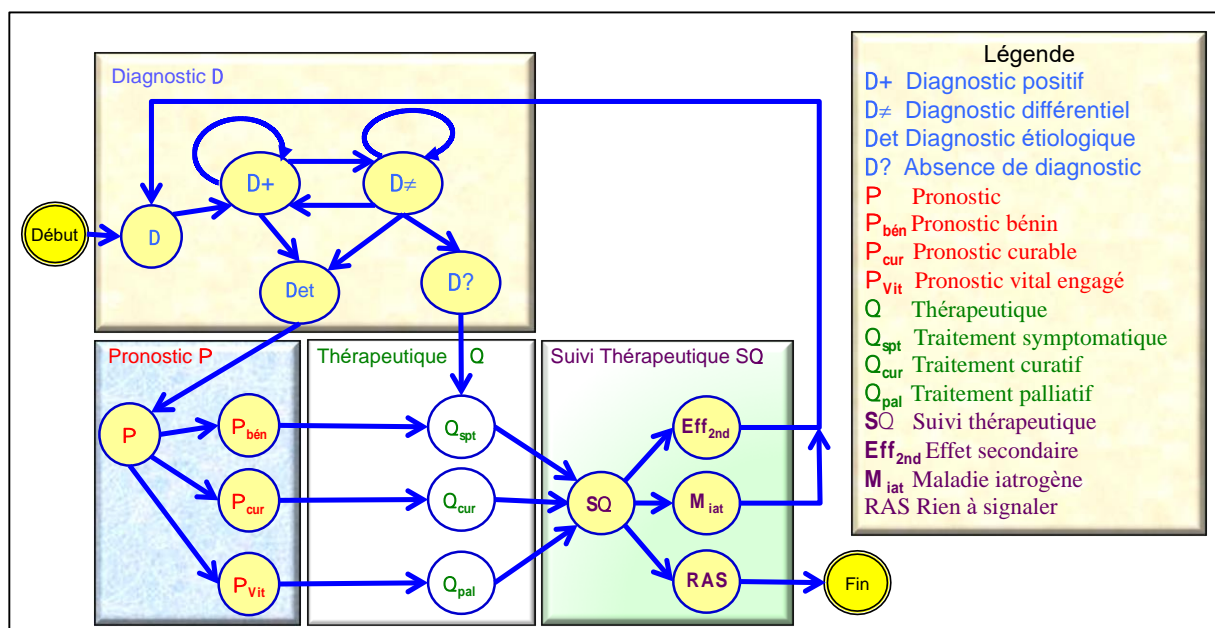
Diagnostic D

Début

D

D+

D≠

Det

D?

Pronostic P

P

$P_{bén}$

$P_{cur}$

$P_{Vit}$

Thérapeutique Q

$Q_{spt}$

$Q_{cur}$

$Q_{pal}$

Suivi Thérapeutique SQ

SQ

$Eff_{2nd}$

$M_{iat}$

RAS

Fin

Légende
D+ Diagnostic positif
D≠ Diagnostic différentiel
Det Diagnostic étiologique
D? Absence de diagnostic
P Pronostic
$P_{bén}$ Pronostic bénin
$P_{cur}$ Pronostic curable
$P_{Vit}$ Pronostic vital engagé
Q Thérapeutique
$Q_{spt}$ Traitement symptomatique
$Q_{cur}$ Traitement curatif
$Q_{pal}$ Traitement palliatif
SQ Suivi thérapeutique
$Eff_{2nd}$ Effet secondaire
$M_{iat}$ Maladie iatrogène
RAS Rien à signaler